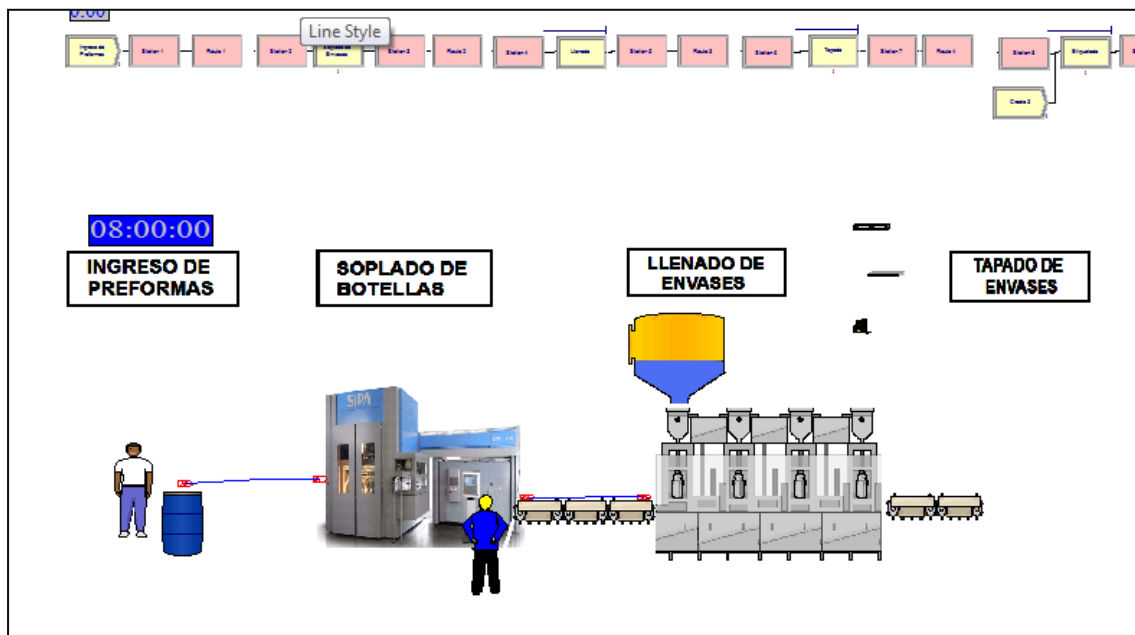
0.00

Ingreso de Preformas
Station 1
Route 1
Station 2
Soplado de Envases
Station 3
Route 2
Station 4
Llenado
Station 5
Route 3
Station 6
Tapado
Station 7
Route 4
Station 8
Etiquetado
Create 2

Line Style

08:00:00

INGRESO DE PREFORMAS

SOPLADO DE BOTELLAS

LLENADO DE ENVASES

TAPADO DE ENVASES

SIPA